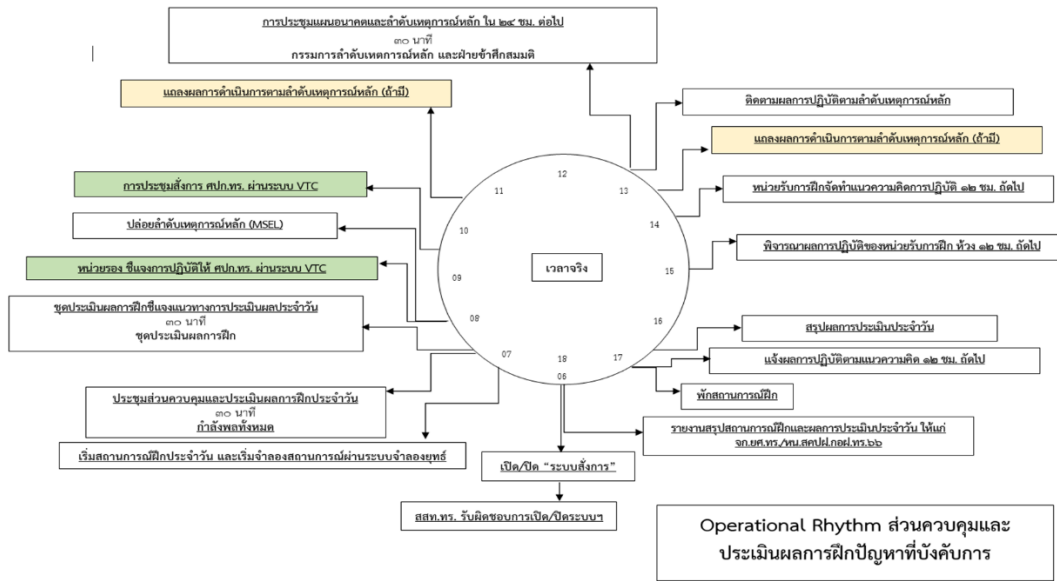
การประชุมแผนอนาคตและลำดับเหตุการณ์หลัก ใน ๒๔ ชม. ต่อไป
๓๐ นาที
กรรมการลำดับเหตุการณ์หลัก และฝ่ายข้าศึกสมมติ

แถลงผลการดำเนินการตามลำดับเหตุการณ์หลัก (ถ้ามี)

ติดตามผลการปฏิบัติตามลำดับเหตุการณ์หลัก

แถลงผลการดำเนินการตามลำดับเหตุการณ์หลัก (ถ้ามี)

การประชุมสั่งการ ศปก.ทร. ผ่านระบบ VTC

หน่วยรับการฝึกจัดทำแนวความคิดการปฏิบัติ ๑๒ ชม. ถัดไป

ปล่อยลำดับเหตุการณ์หลัก (MSEL)

พิจารณาผลการปฏิบัติของหน่วยรับการฝึก ห้วง ๑๒ ชม. ถัดไป

หน่วยรอง ชี้แจงการปฏิบัติให้ ศปก.ทร. ผ่านระบบ VTC

12
13
14
15
16
17
18
06
07
08
09
10
11

เวลาจริง

ชุดประเมินผลการฝึกชี้แจงแนวทางการประเมินผลประจำวัน
๓๐ นาที
ชุดประเมินผลการฝึก

สรุปผลการประเมินประจำวัน

แจ้งผลการปฏิบัติตามแนวความคิด ๑๒ ชม. ถัดไป

พักสถานการณ์ฝึก

ประชุมส่วนควบคุมและประเมินผลการฝึกประจำวัน
๓๐ นาที
กำลังพลทั้งหมด

รายงานสรุปสถานการณ์ฝึกและผลการประเมินประจำวัน ให้แก่ จก.ยศ.ทร./พน.สคปฝ.กอฝ.ทร.๖๖

เริ่มสถานการณ์ฝึกประจำวัน และเริ่มจำลองสถานการณ์ผ่านระบบจำลองยุทธ์

เปิด/ปิด "ระบบสั่งการ"

สสท.ทร. รับผิดชอบการเปิด/ปิดระบบฯ

Operational Rhythm ส่วนควบคุมและประเมินผลการฝึกปัญหาที่บังคับการ